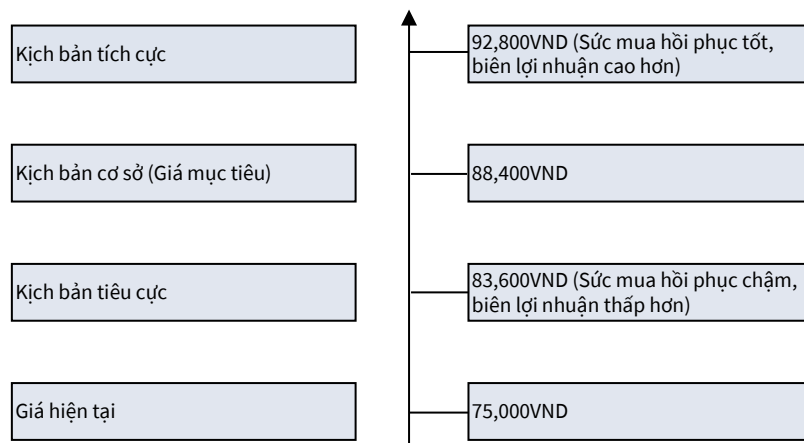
Kịch bản tích cực

92,800VND (Sức mua hồi phục tốt, biên lợi nhuận cao hơn)

Kịch bản cơ sở (Giá mục tiêu)

88,400VND

Kịch bản tiêu cực

83,600VND (Sức mua hồi phục chậm, biên lợi nhuận thấp hơn)

Giá hiện tại

75,000VND